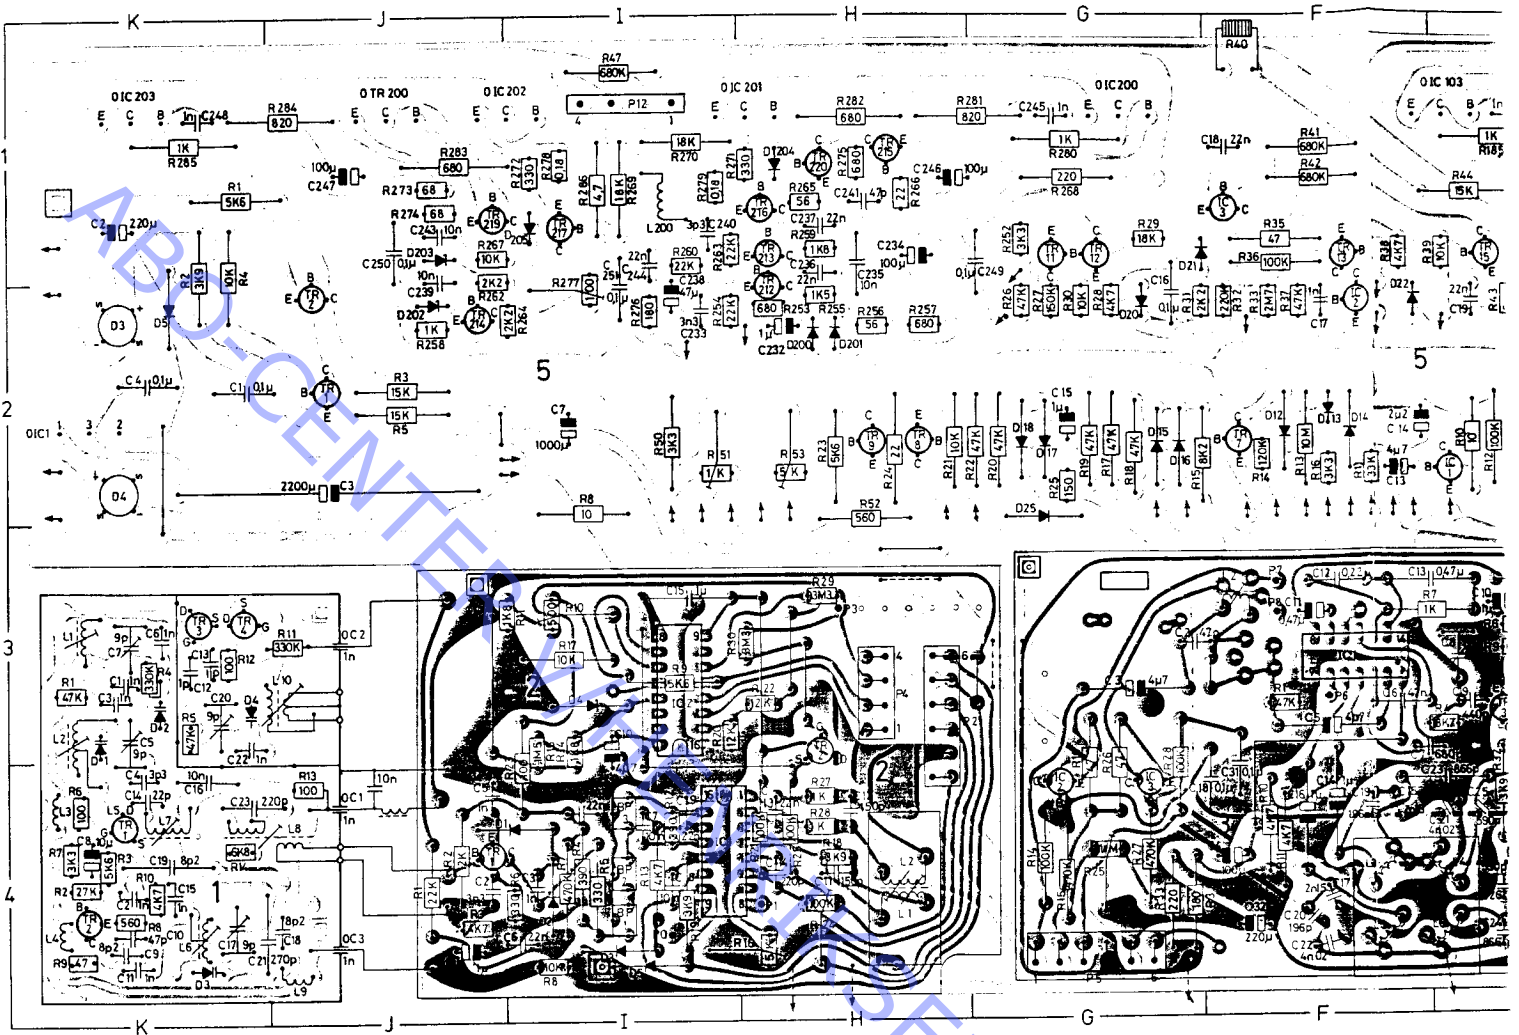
K J I H G F
R40
R47 680K
0 IC 203 0 TR 200 0 IC 202 0 JC 201 0 IC 200 0 IC 103
E C B E C B E C B E C B E C B E C B
1n C248 R284 820 P12 R282 680 R281 820 C245 1n
1K R285 R283 680 18K R270 1K R280 C18 22n R41 680K 1K R185
100µ C247 R272 330 R278 0,18 R286 4,7 R269 18K R279 0,18 R271 330 D204 TR 220 R275 680 TR 215 C246 100µ 220 R268 R42 680K R44 15K
R1 5K6 R273 68 C241 47p R266 22 TR 3
C2 220µ R274 68 TR 219 TR 217 L200 3p3 C240 R265 56 TR 216 C237 22n R252 3K3 TR 11 TR 12 R29 18K R35 47 R36 100K R38 4K7 R39 10K TR 5
R2 3K9 R4 10K TR 2 C243 10n D205 R267 10K R260 22K R263 22K R259 1K8 C234 100µ 0,1µ C249 D21 C16 22n
D3 D5 C250 0,1µ D203 C239 10n R277 100 C251 22n C244 C238 47µ TR 213 C236 C235 10n R26 47K R27 150K R30 10K R28 4K7 D20 R31 2K2 R32 220K R33 2M2 R37 47K C17 D22 C19 R43
D202 1K R258 2K2 R262 TR 214 R264 2K2 R276 180 3n3 C233 R254 22K 680 R253 TR 212 1K5 R255 R256 56 R257 680 C232 D200 D201
5 5
C4 0,1µ C1 0,1µ TR 1 R3 15K 15K R5
0IC1 1 3 2 C7 1000µ R50 3K3 R51 1K R53 5K R23 5K6 TR 9 TR 8 R24 22 R21 10K R22 47K R20 47K D18 D17 C15 1µ R19 47K R17 47K R18 47K D15 D16 R15 8K2 TR 7 R14 120K D12 R13 10M D13 R16 3K3 D14 R11 33K 2µ2 C14 4µ7 C13 TR 6 R10 10 R12 100K
D4 2200µ C3 R8 10 R52 560 R25 150 D25
C D1 S TR 3 S D TR 4 G R11 330K 0C 2 1n L1 9p C7 C6 1n R4 330K C13 1p C12 R12 100 R1 47K C3 1n D42 C20 9p C22 1n L10 L2 D41 C5 9p R5 47K 3p3 C4 10n C16 R13 100 10n 0C 1 1n R6 100 L3 L5 TR 1 C14 22p L7 C23 220p L8 R7 3K3 C8 10µ R3 5K6 C19 8p2 5K6 RK R2 27K R10 4K7 C15 1n 1 18p2 C18 L4 TR 2 560 47p C10 C9 8p2 L6 C17 9p C21 270p 0C 3 1n R9 47 C11 1n D3 L9
R29 3M3 P3 C15 1µ R10 150n R17 10K 1K8 5K6 R30 3M3 P4 R22 2K2 TR 2 R27 R28 R18 8K9 100K R16 L2 L1 R1 22K R2 2K2 C2 4K7 390 470K 330 R8 10K
C C12 0,22 C13 0,47µ R7 1K P7 P8 C11 0,47µ C3 4µ7 470 P6 4µ7 4n2 R1 47K C5 8K2 C31 0,1µ R8 100K C23 R14 100K R15 470K R25 R27 470K R13 3K3 220 180 4K7 3K9 2n15 C20 196p C22 4n02 220µ P5
K J I H G F
ABC-CENTER-SF